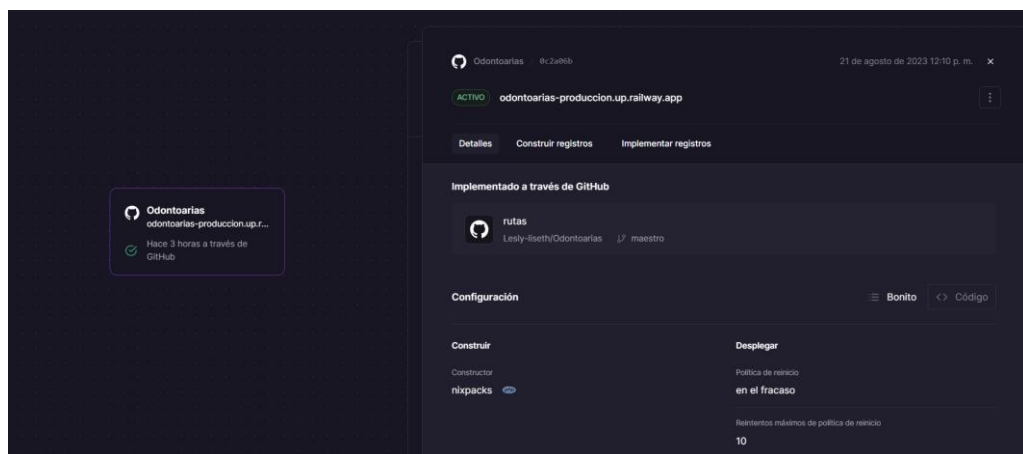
Odontoarias
odontoarias-produccion.up.r...
Hace 3 horas a través de GitHub

Odontoarias 0c2a06b
21 de agosto de 2023 12:10 p. m. ×

ACTIVO odontoarias-produccion.up.railway.app

Detalles Construir registros Implementar registros

Implementado a través de GitHub

rutas
Lesly-liseth/Odontoarias maestro

Configuración
Bonito <> Código

Construir
Constructor
nixpacks

Desplegar
Política de reinicio
en el fracaso
Reintentos máximos de política de reinicio
10